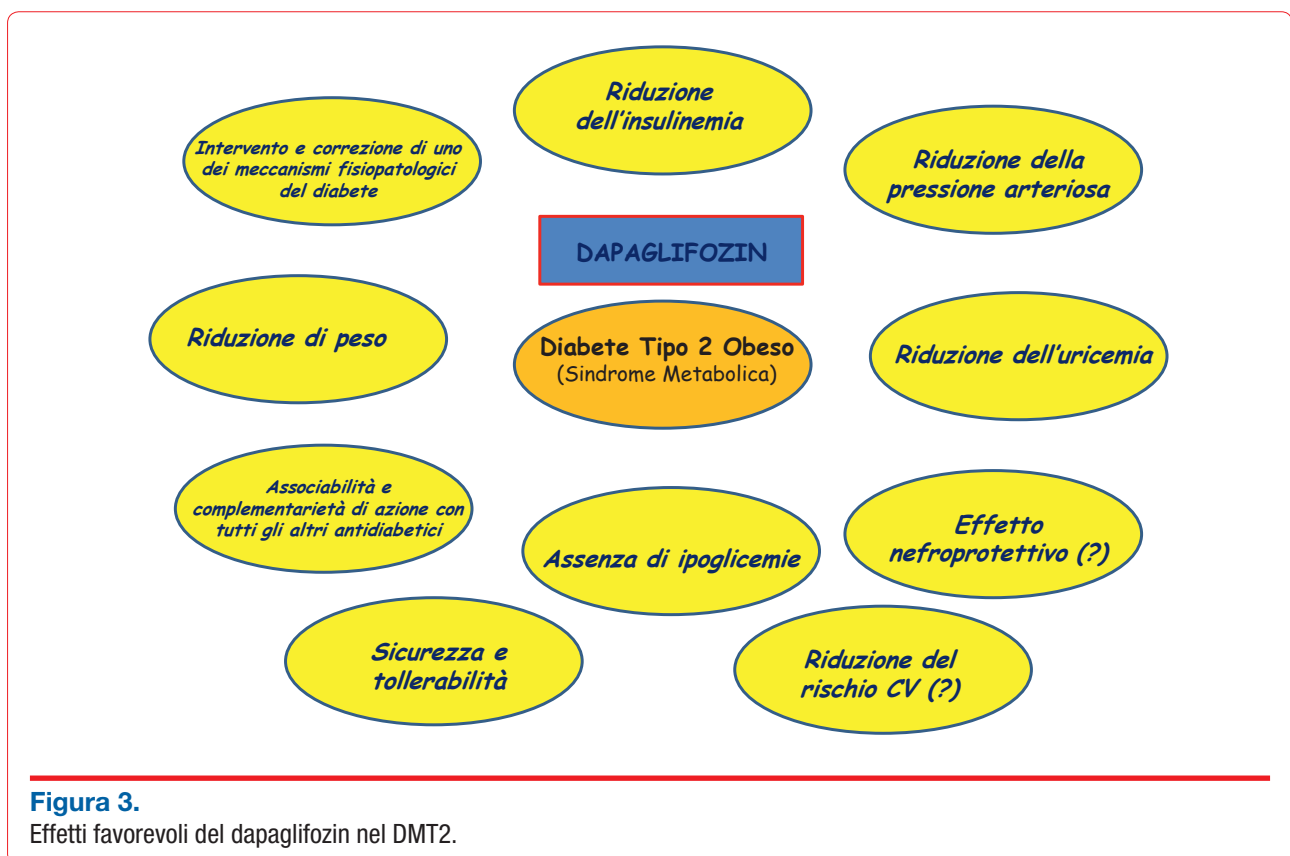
Riduzione dell'insulinemia

Intervento e correzione di uno dei meccanismi fisiopatologici del diabete

Riduzione della pressione arteriosa

DAPAGLIFOZIN

Riduzione di peso

Diabete Tipo 2 Obeso
(Sindrome Metabolica)

Riduzione dell'uricemia

Associabilità e complementarietà di azione con tutti gli altri antidiabetici

Assenza di ipoglicemie

Effetto nefroprotettivo (?)

Sicurezza e tollerabilità

Riduzione del rischio CV (?)

Figura 3.
Effetti favorevoli del dapaglifozin nel DMT2.